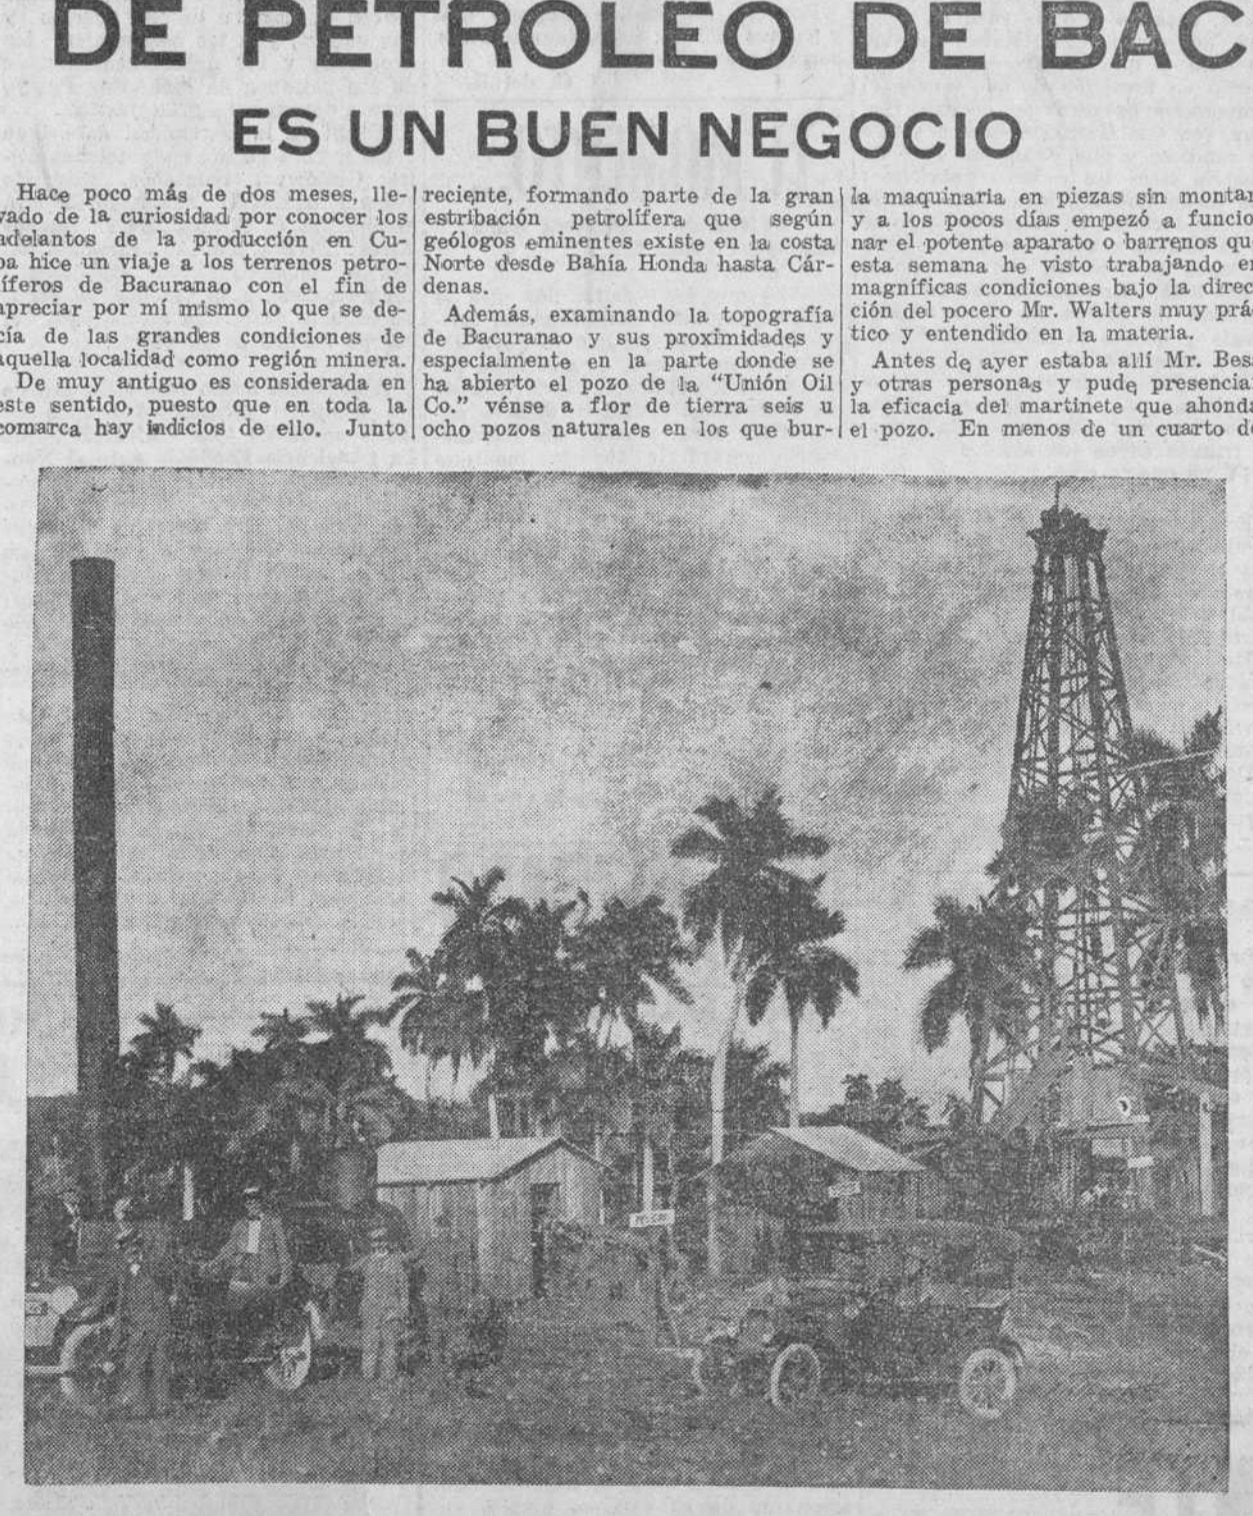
DE PETROLEO DE BAC

ES UN BUEN NEGOCIO

Hace poco más de dos meses, llevado de la curiosidad por conocer los adelantos de la producción en Cuba hice un viaje a los terrenos petrolíferos de Bacuranao con el fin de apreciar por mí mismo lo que se decía de las grandes condiciones de aquella localidad como región minera.

De muy antiguo es considerada en este sentido, puesto que en toda la comarca hay indicios de ello. Junto reciente, formando parte de la gran estribación petrolífera que según geólogos eminentes existe en la costa Norte desde Bahía Honda hasta Cárdenas.

Además, examinando la topografía de Bacuranao y sus proximidades y especialmente en la parte donde se ha abierto el pozo de la "Unión Oil Co." vénse a flor de tierra seis u ocho pozos naturales en los que bur-

la maquinaria en piezas sin montar y a los pocos días empezó a funcionar el potente aparato o barrenos que esta semana he visto trabajando en magníficas condiciones bajo la dirección del pocero Mr. Walters muy práctico y entendido en la materia.

Antes de ayer estaba allí Mr. Bes y otras personas y pude presenciar la eficacia del martinete que ahonda el pozo. En menos de un cuarto de